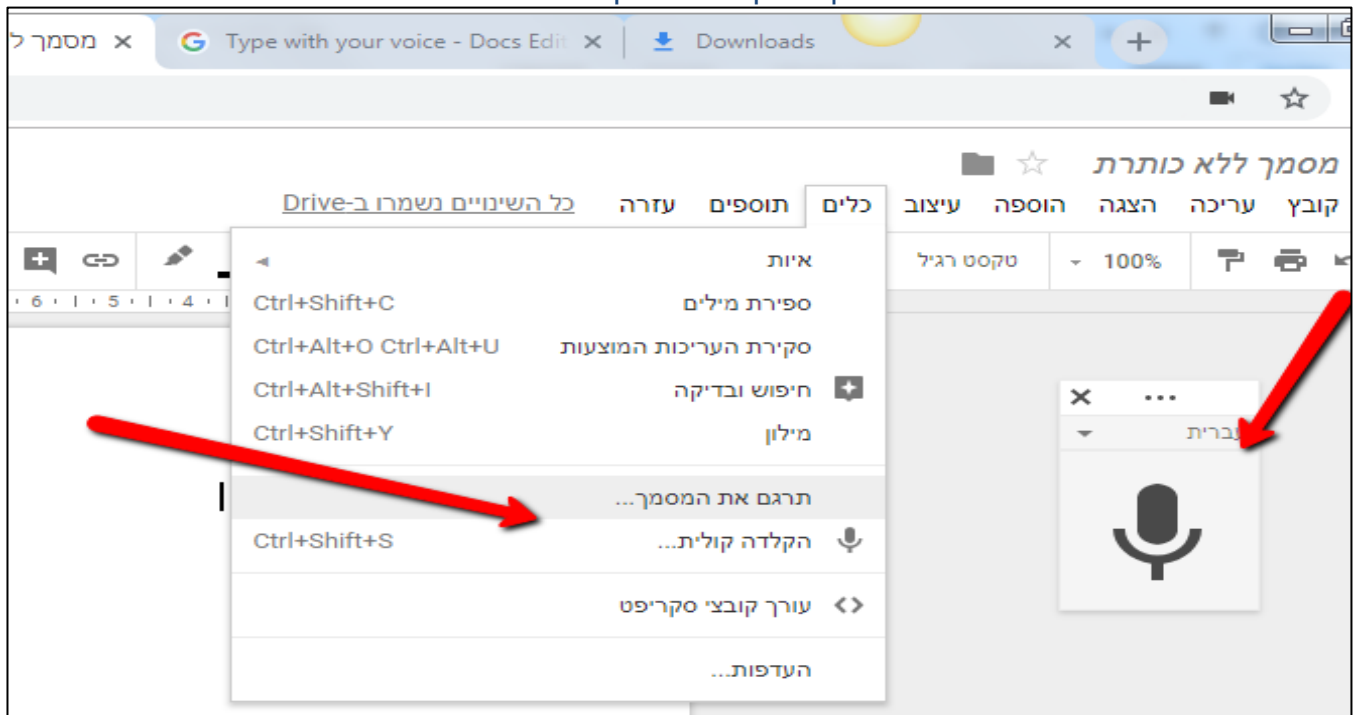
מסמך ל
Type with your voice - Docs Edit
Downloads

מסמך ללא כותרת
קובץ עריכה הצגה הוספה עיצוב כלים תוספים עזרה כל השינויים נשמרו ב-Drive

100%
טקסט רגיל

איות
ספירת מילים Ctrl+Shift+C
סקירת העריכות המוצעות Ctrl+Alt+O Ctrl+Alt+U
חיפוש ובדיקה Ctrl+Alt+Shift+I
מילון Ctrl+Shift+Y
תרגם את המסמך...
הקלדה קולית... Ctrl+Shift+S
עורך קובצי סקריפט
העדפות...

עברית